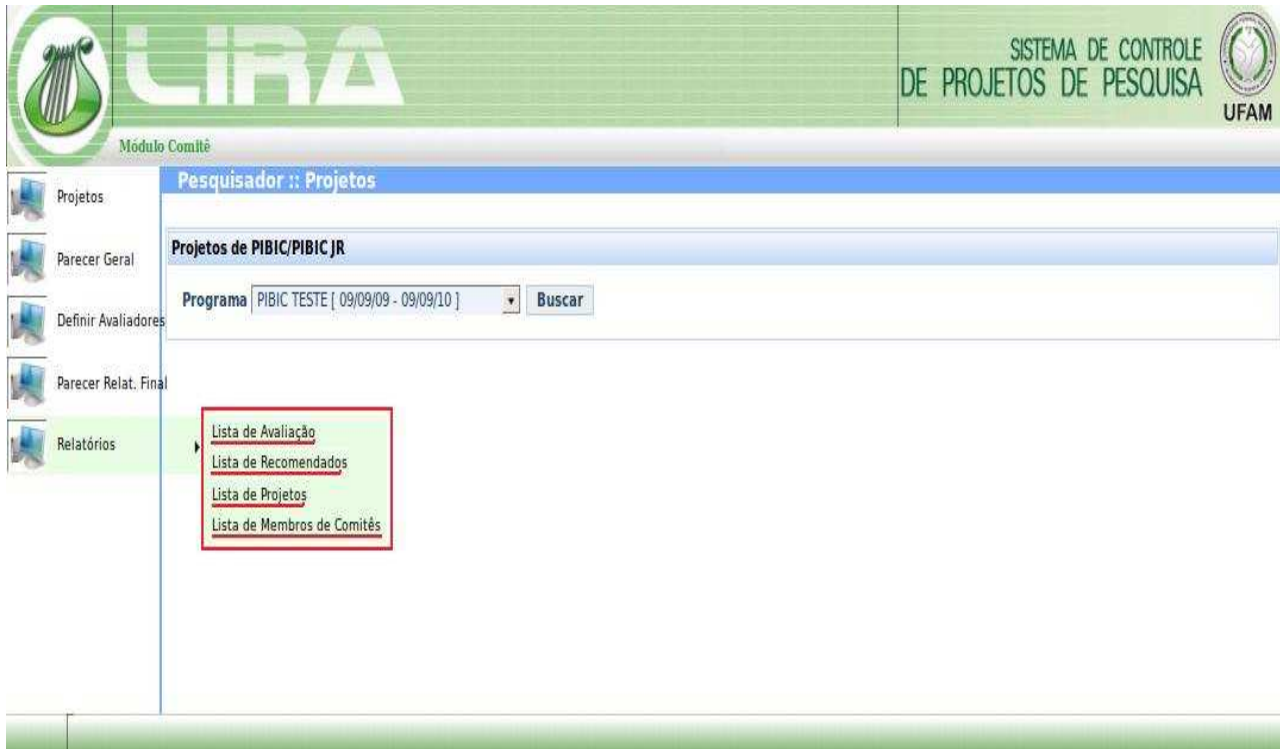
LIRA

SISTEMA DE CONTROLE DE PROJETOS DE PESQUISA

UFAM

Módulo Comitê

Projetos

Parecer Geral

Definir Avaliadores

Parecer Relat. Final

Relatórios

Pesquisador :: Projetos

Projetos de PIBIC/PIBIC JR

Programa PIBIC TESTE [ 09/09/09 - 09/09/10 ] Buscar

Lista de Avaliação

Lista de Recomendados

Lista de Projetos

Lista de Membros de Comitês